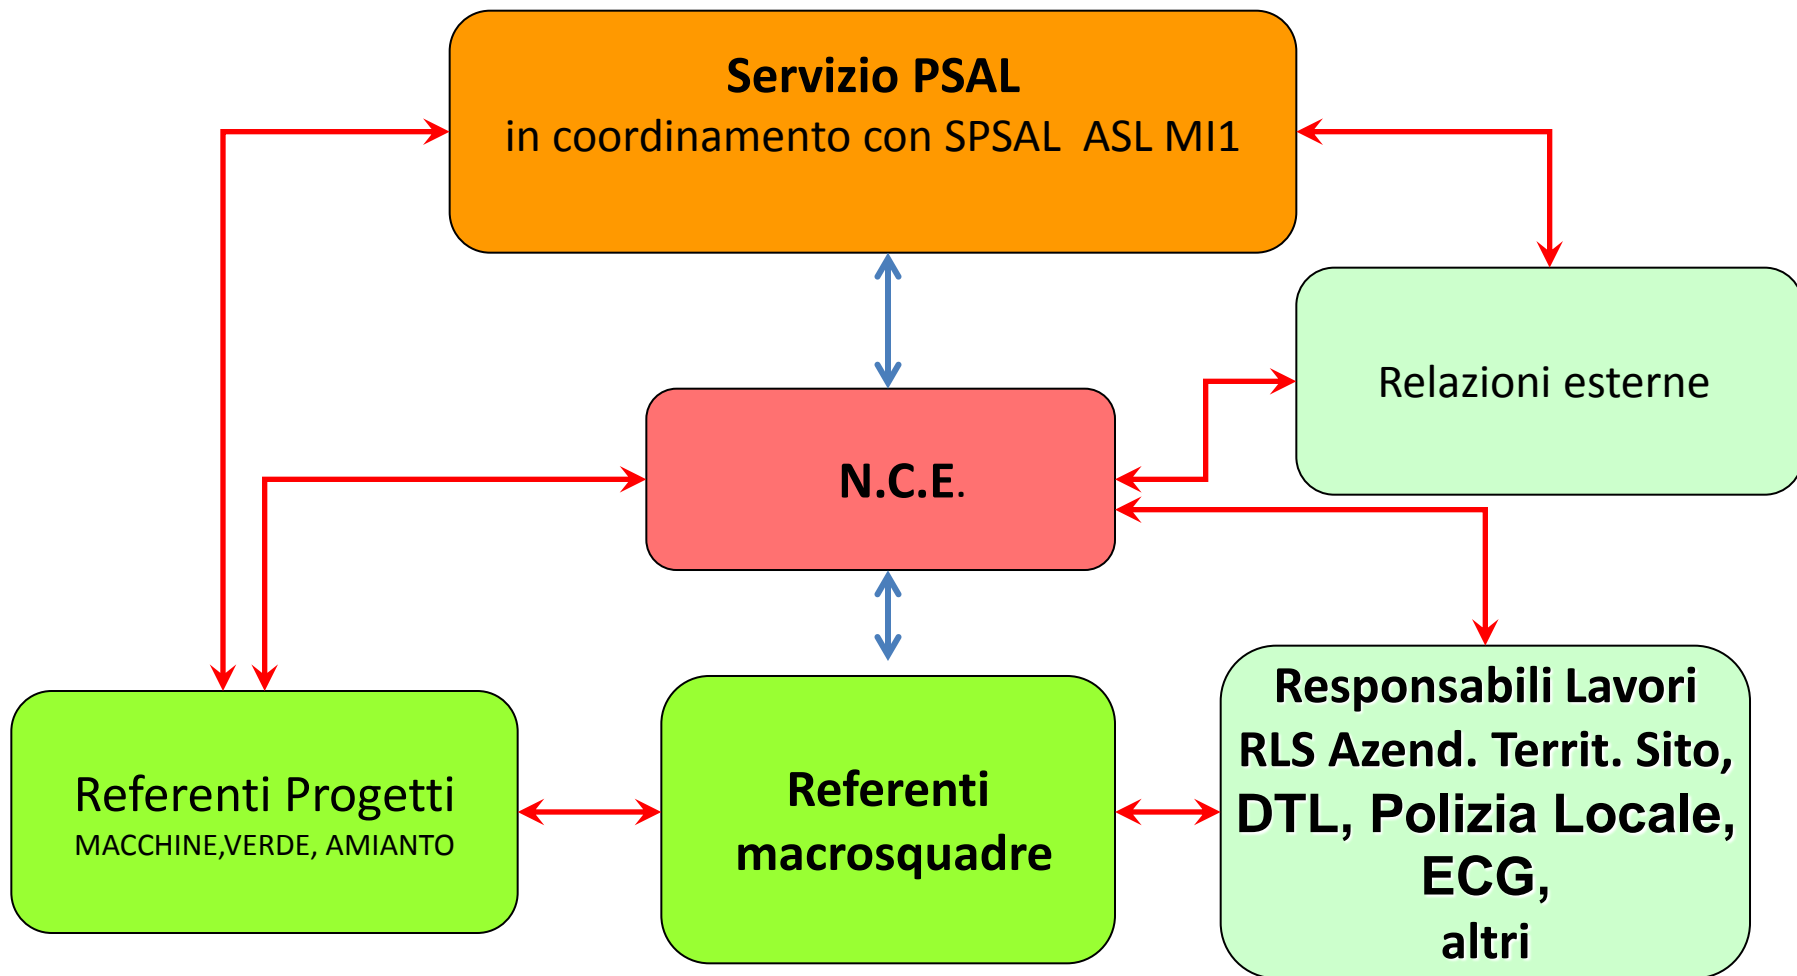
Servizio PSAL
in coordinamento con SPSAL ASL MI1

Relazioni esterne

N.C.E.

Referenti Progetti
MACCHINE,VERDE, AMIANTO

Referenti
macrosquadre

Responsabili Lavori
RLS Azend. Territ. Sito,
DTL, Polizia Locale,
ECG,
altri